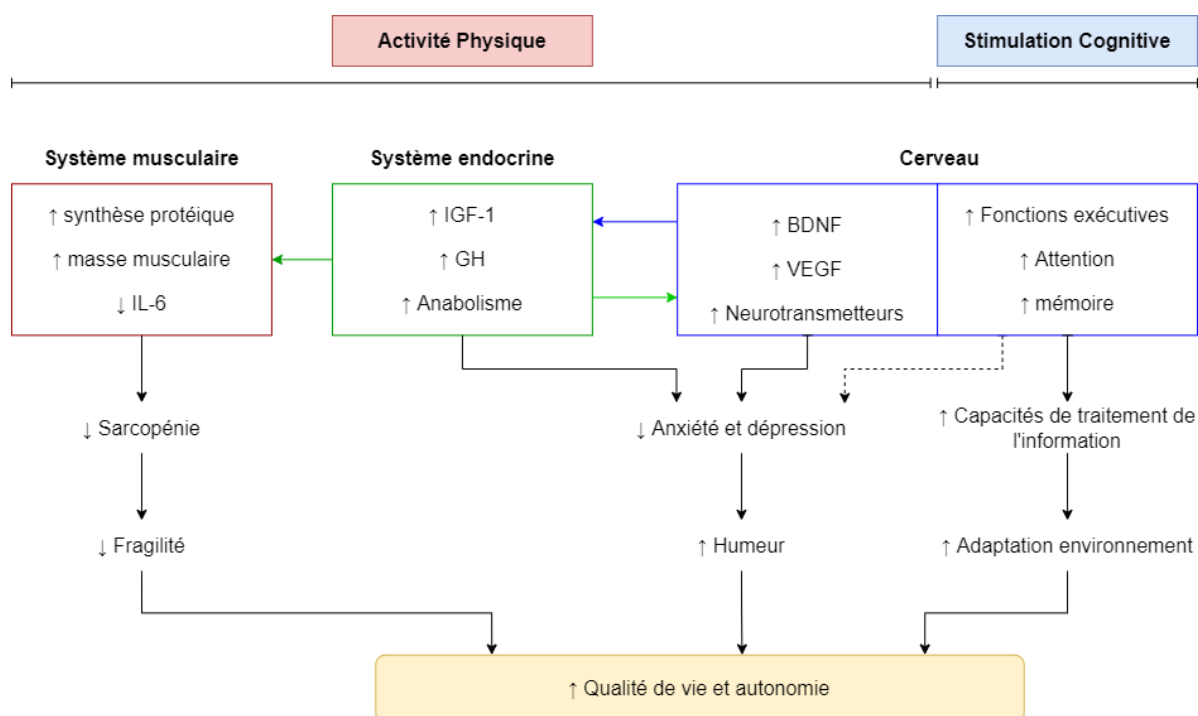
Activité Physique

Stimulation Cognitive

Système musculaire

Système endocrine

Cerveau

↑ synthèse protéique
↑ masse musculaire
↓ IL-6

↑ IGF-1
↑ GH
↑ Anabolisme

↑ BDNF
↑ VEGF
↑ Neurotransmetteurs

↑ Fonctions exécutives
↑ Attention
↑ mémoire

↓ Sarcopénie

↓ Anxiété et dépression

↑ Capacités de traitement de l'information

↓ Fragilité

↑ Humeur

↑ Adaptation environnement

↑ Qualité de vie et autonomie